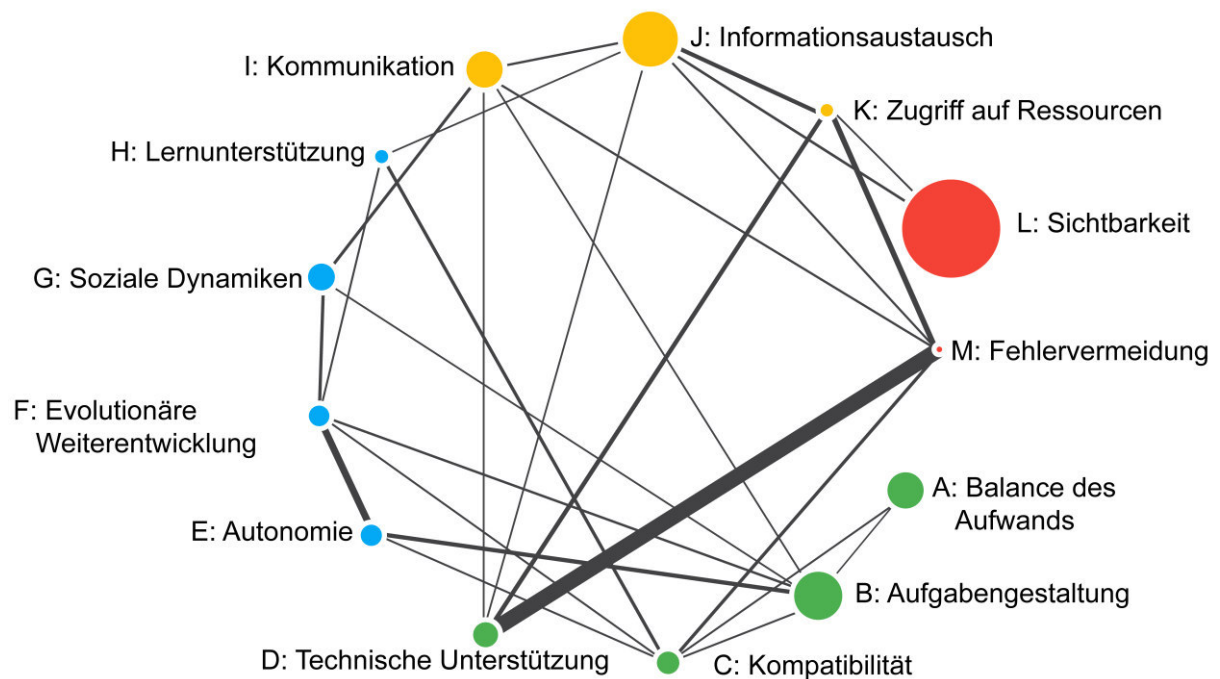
J: Informationsaustausch
I: Kommunikation
K: Zugriff auf Ressourcen
H: Lernunterstützung
L: Sichtbarkeit
G: Soziale Dynamiken
M: Fehlervermeidung
F: Evolutionäre Weiterentwicklung
A: Balance des Aufwands
E: Autonomie
B: Aufgabengestaltung
D: Technische Unterstützung
C: Kompatibilität